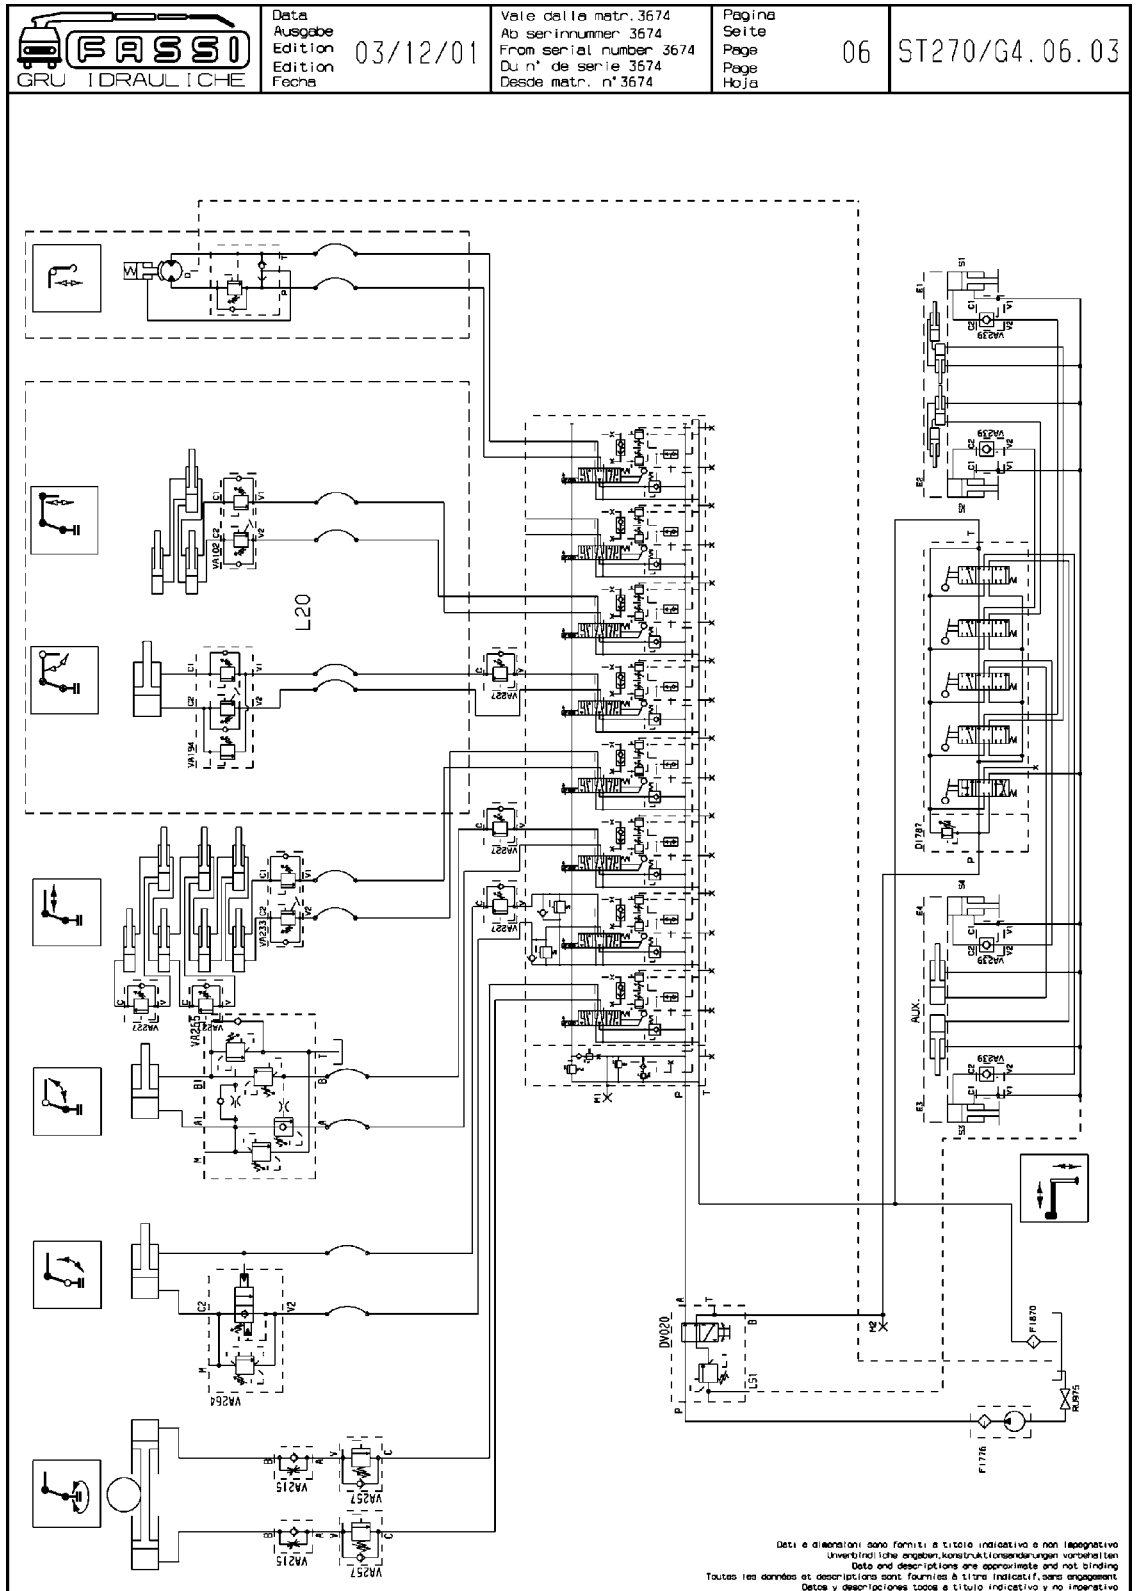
FASSI
GRU IDRAULICHE

Data
Ausgabe
Edition
Edition
Fecha

03/12/01

Vale dalla matr.3674
Ab serinnummer 3674
From serial number 3674
Du n° de serie 3674
Desde matr. n°3674

Pagina
Seite
Page
Page
Hoja

06

ST270/G4.06.03

L20

VA102
VA194
VA227
VA227
VA227
VA233
VA257
VA257
VA264
VA215
VA257
VA215
VA257
VA239
VA239
VA239
VA239
D1787
DW020
LS1
F1870
F1776
RU975
AUX.
E1
E2
E3
E4
S1
S2
S3
S4
C1
C2
V1
V2
M1
M2
P
T

Dati e dimensioni sono forniti a titolo indicativo e non impegnativo
Unverbindliche angaben,konstruktionsänderungen vorbehalten
Data and descriptions are approximate and not binding
Toutes les données et descriptions sont fournies à titre indicatif,sans engagement
Datos y descripciones todos a titulo indicativo y no imperativo